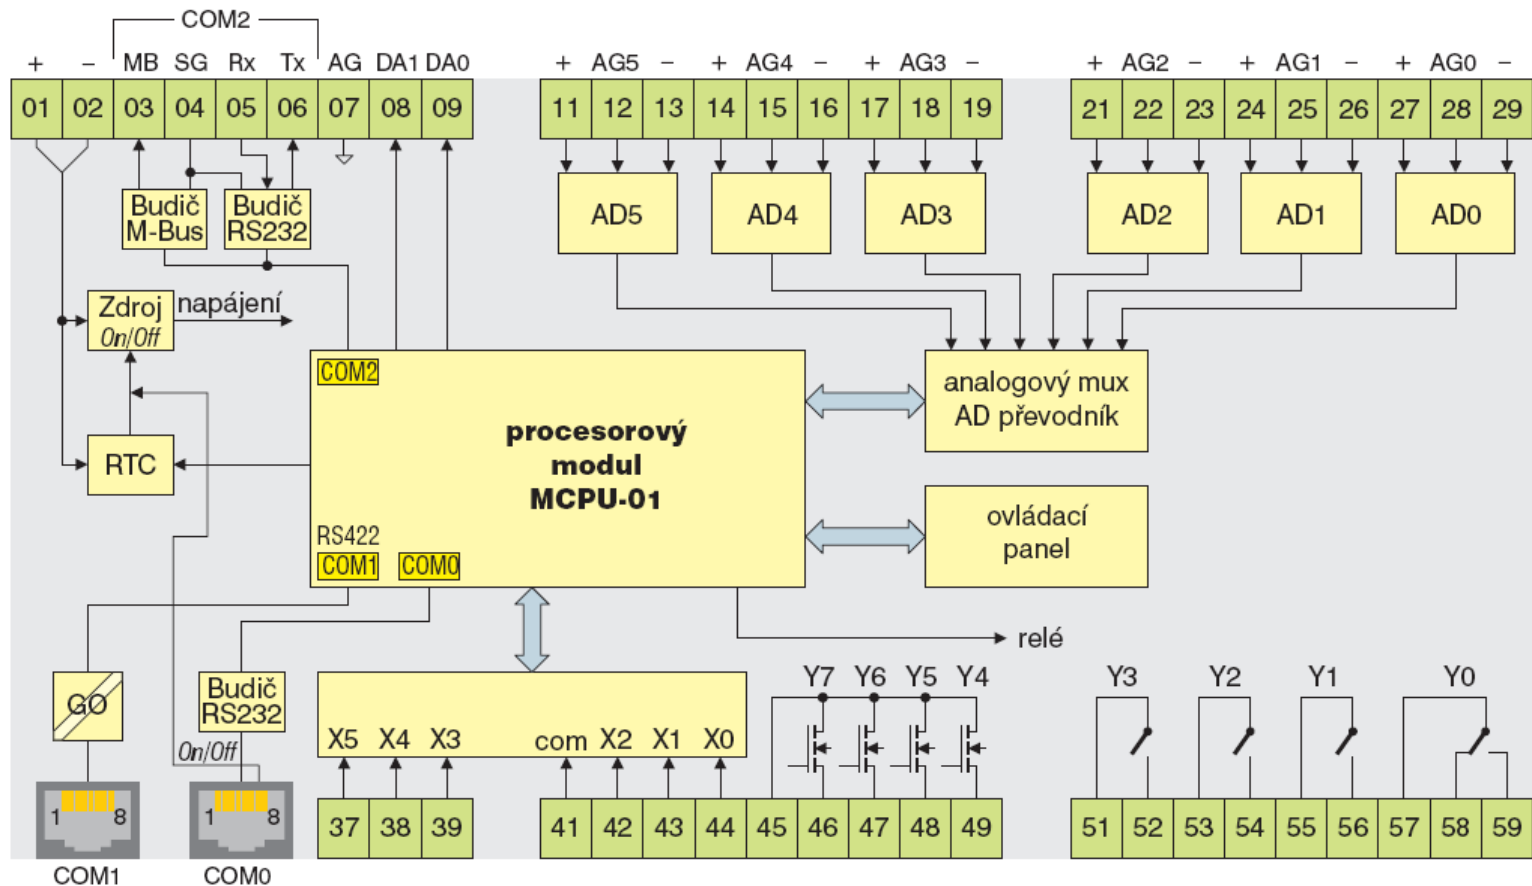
COM2

+ – MB SG Rx Tx AG DA1 DA0

01 02 03 04 05 06 07 08 09

+ AG5 – + AG4 – + AG3 –

11 12 13 14 15 16 17 18 19

+ AG2 – + AG1 – + AG0 –

21 22 23 24 25 26 27 28 29

Budič M-Bus

Budič RS232

AD5 AD4 AD3 AD2 AD1 AD0

Zdroj On/Off

napájení

COM2

procesorový modul MCPU-01

analogový mux AD převodník

RTC

RS422

COM1 COM0

ovládací panel

relé

GO

Budič RS232

On/Off

X5 X4 X3 com X2 X1 X0

Y7 Y6 Y5 Y4

Y3 Y2 Y1 Y0

1 8

1 8

COM1 COM0

37 38 39

41 42 43 44 45 46 47 48 49

51 52 53 54 55 56 57 58 59